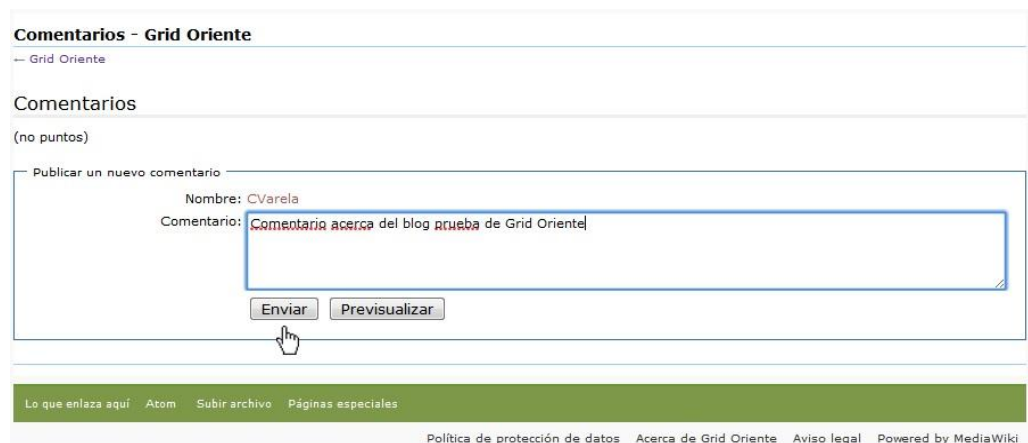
Comentarios - Grid Oriente
← Grid Oriente

Comentarios

(no puntos)

Publicar un nuevo comentario

Nombre: CVarela

Comentario: Comentario acerca del blog prueba de Grid Oriente

Enviar Previsualizar

Lo que enlaza aquí Atom Subir archivo Páginas especiales

Política de protección de datos Acerca de Grid Oriente Aviso legal Powered by MediaWiki